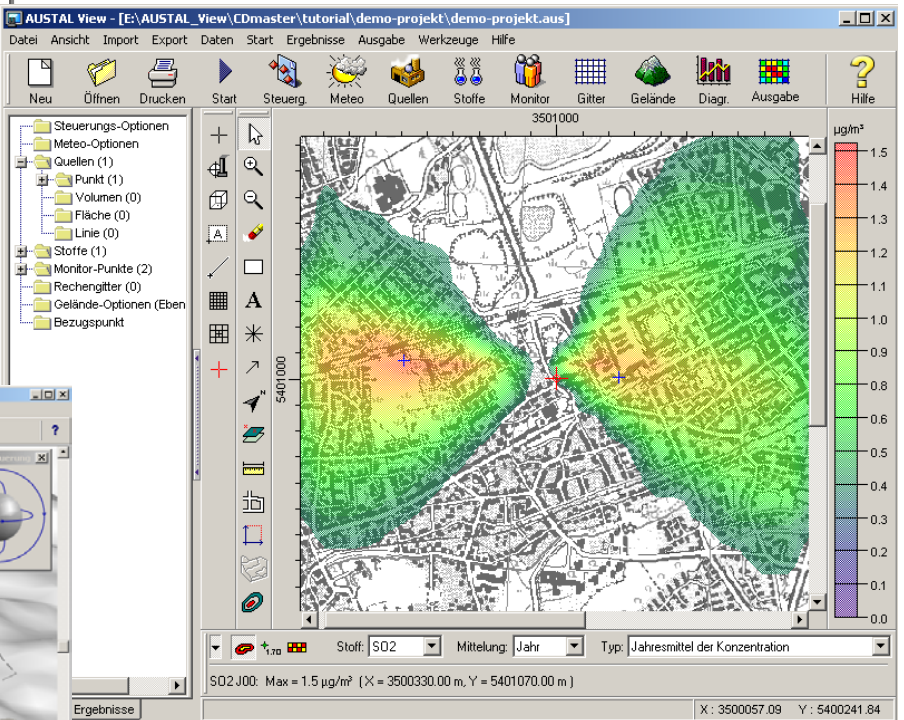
AUSTAL View - [E:\AUSTAL_View\CDmaster\tutorial\demo-projekt\demo-projekt.aus]

Datei Ansicht Import Export Daten Start Ergebnisse Ausgabe Werkzeuge Hilfe

Neu Öffnen Drucken Start Steuerg. Meteo Quellen Stoffe Monitor Gitter Gelände Diagr. Ausgabe Hilfe

Steuerungs-Optionen
Meteo-Optionen
Quellen (1)
Punkt (1)
Volumen (0)
Fläche (0)
Linie (0)
Stoffe (1)
Monitor-Punkte (2)
Rechengitter (0)
Gelände-Optionen (Eben
Bezugspunkt

3501000

5401000

µg/m³
1.5
1.4
1.3
1.2
1.1
1.0
0.9
0.8
0.7
0.6
0.5
0.4
0.3
0.2
0.1
0.0

A

1.70

Stoff: SO2 Mittelung: Jahr Typ: Jahresmittel der Konzentration

SO2 J00: Max = 1.5 µg/m³ ( X = 3500330.00 m, Y = 5401070.00 m )

Ergebnisse

X : 3500057.09 Y : 5400241.84

?